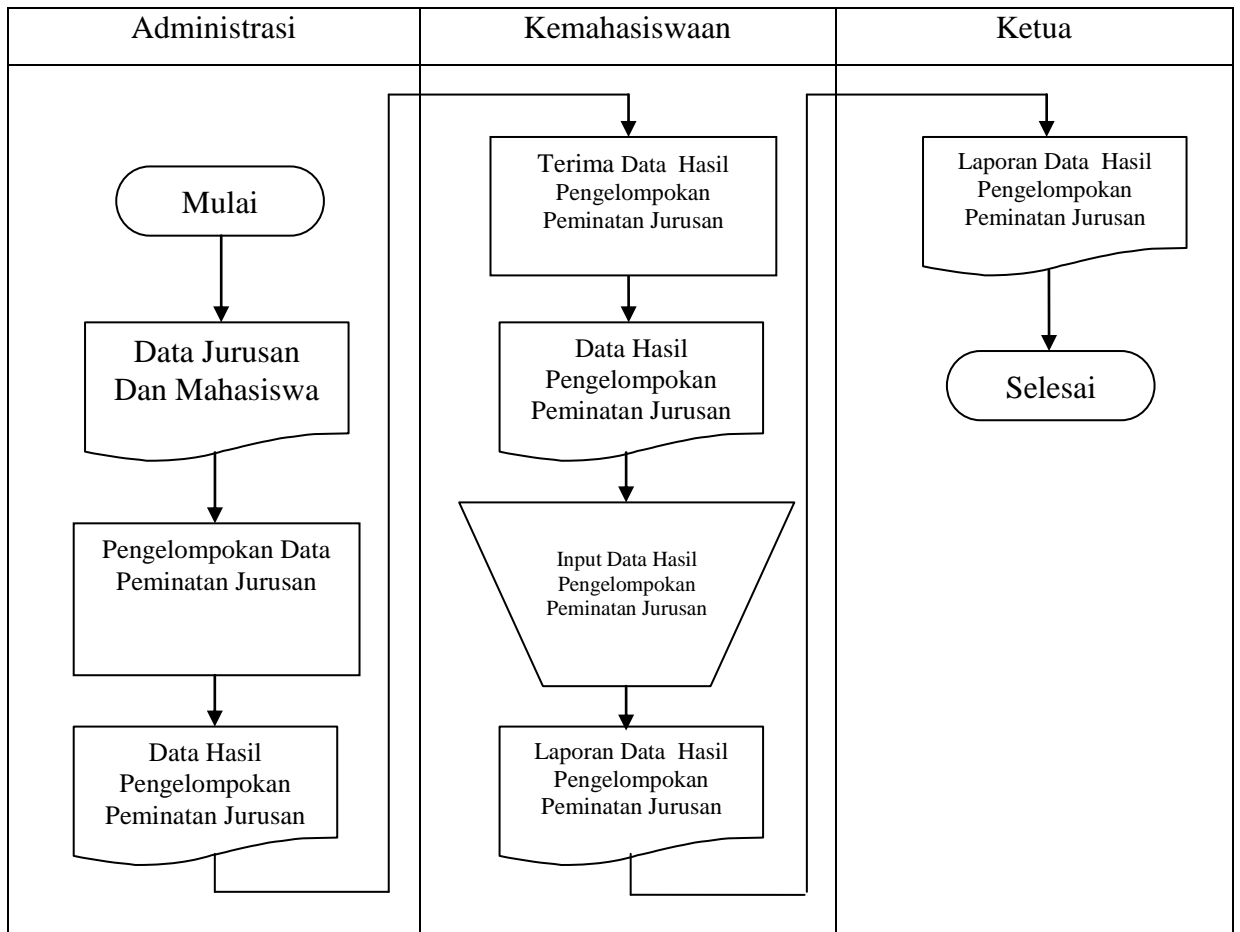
| Administrasi | Kemahasiswaan | Ketua |
|---|---|---|
| Mulai | Terima Data Hasil Pengelompokan Peminatan Jurusan | Laporan Data Hasil Pengelompokan Peminatan Jurusan |
| Data Jurusan Dan Mahasiswa | Data Hasil Pengelompokan Peminatan Jurusan | Selesai |
| Pengelompokan Data Peminatan Jurusan | Input Data Hasil Pengelompokan Peminatan Jurusan | |
| Data Hasil Pengelompokan Peminatan Jurusan | Laporan Data Hasil Pengelompokan Peminatan Jurusan | |